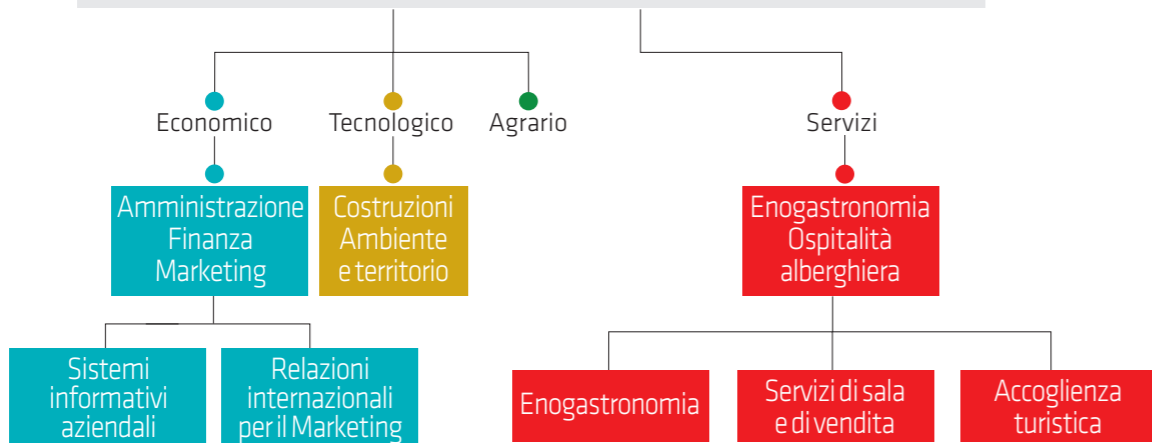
Economico
Tecnologico
Agrario
Servizi

Amministrazione Finanza Marketing

Costruzioni Ambiente e territorio

Enogastronomia Ospitalità alberghiera

Sistemi informativi aziendali

Relazioni internazionali per il Marketing

Enogastronomia

Servizi di sala e di vendita

Accoglienza turistica